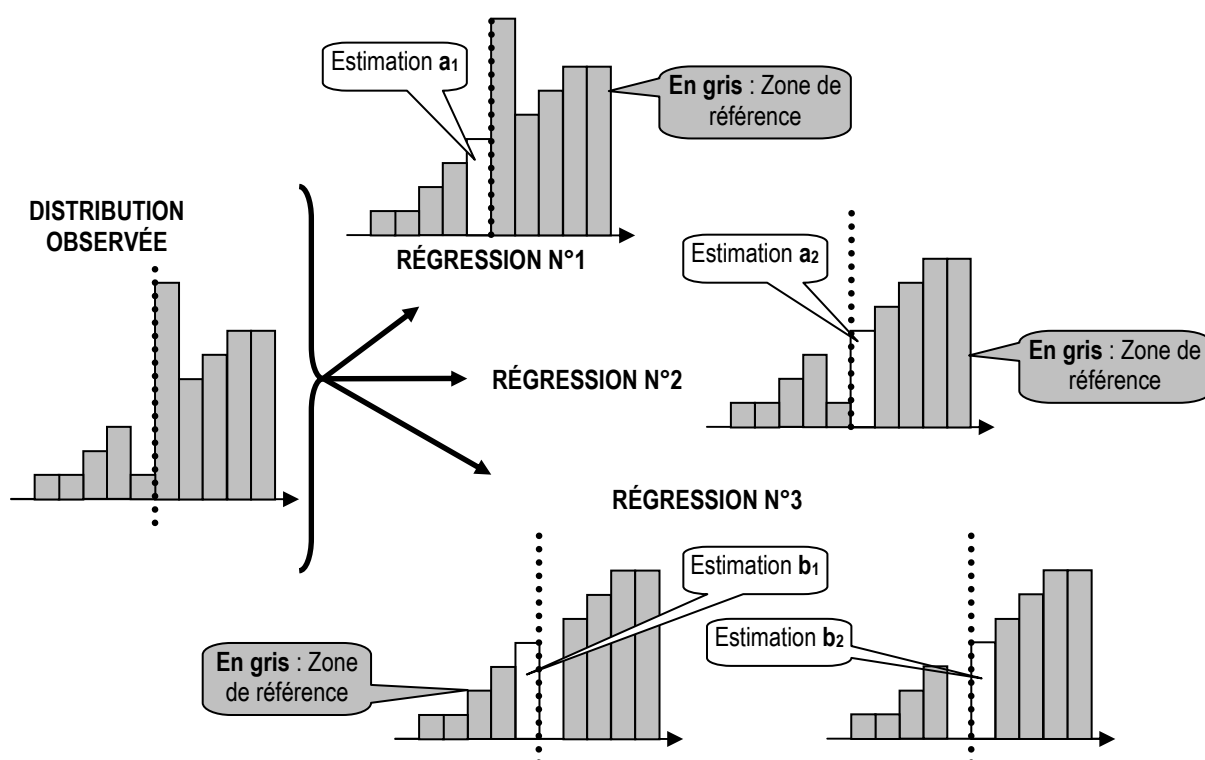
Estimation $\mathbf{a_1}$

**En gris** : Zone de référence

DISTRIBUTION OBSERVÉE

RÉGRESSION N°1

Estimation $\mathbf{a_2}$

RÉGRESSION N°2

**En gris** : Zone de réference

RÉGRESSION N°3

Estimation $\mathbf{b_1}$

Estimation $\mathbf{b_2}$

**En gris** : Zone de référence